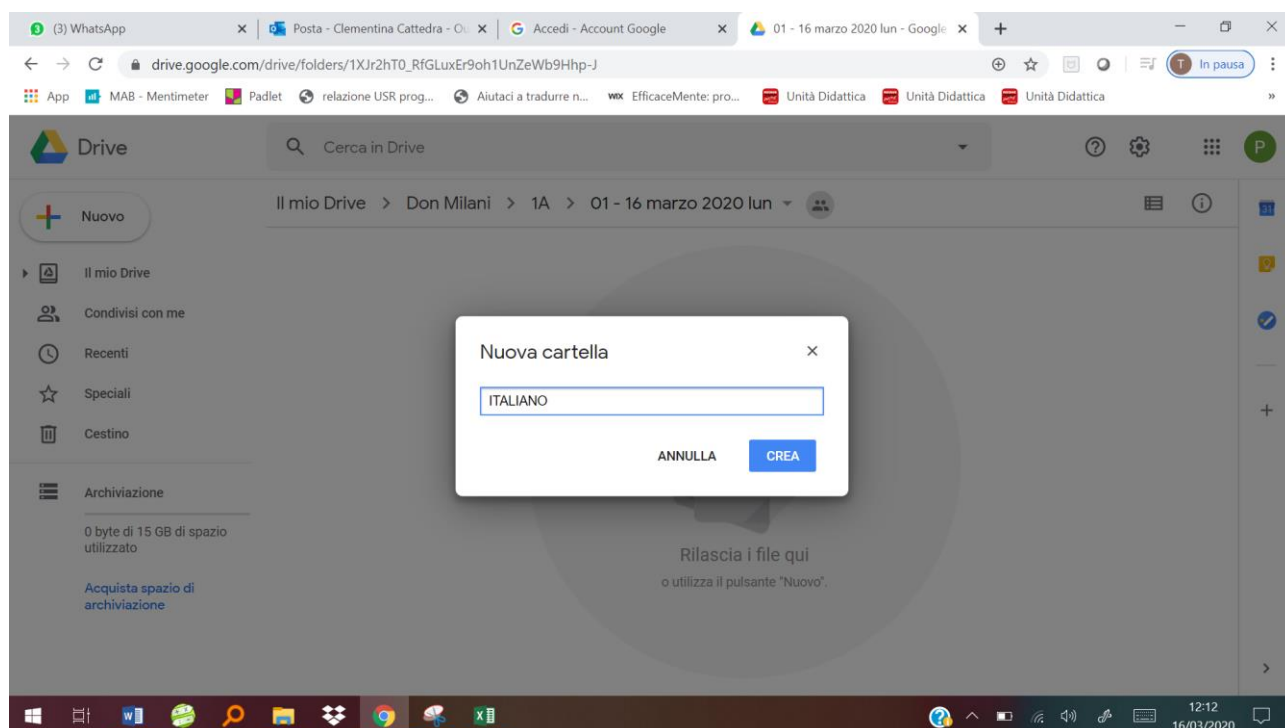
(3) WhatsApp
Posta - Clementina Cattedra - O
Accedi - Account Google
01 - 16 marzo 2020 lun - Google
drive.google.com/drive/folders/1XJr2hT0_RfGLuxEr9oh1UnZeWb9Hhp-J
T In pausa
App MAB - Mentimeter Padlet relazione USR prog... Aiutaci a tradurre n... EfficaceMente: pro... Unità Didattica Unità Didattica Unità Didattica
Drive
Cerca in Drive
P
Nuovo
Il mio Drive > Don Milani > 1A > 01 - 16 marzo 2020 lun
Il mio Drive
Condivisi con me
Recenti
Speciali
Cestino
Archiviazione
0 byte di 15 GB di spazio utilizzato
Acquista spazio di archiviazione
Nuova cartella
ITALIANO
ANNULLA CREA
Rilascia i file qui
o utilizza il pulsante "Nuovo".
12:12
16/03/2020